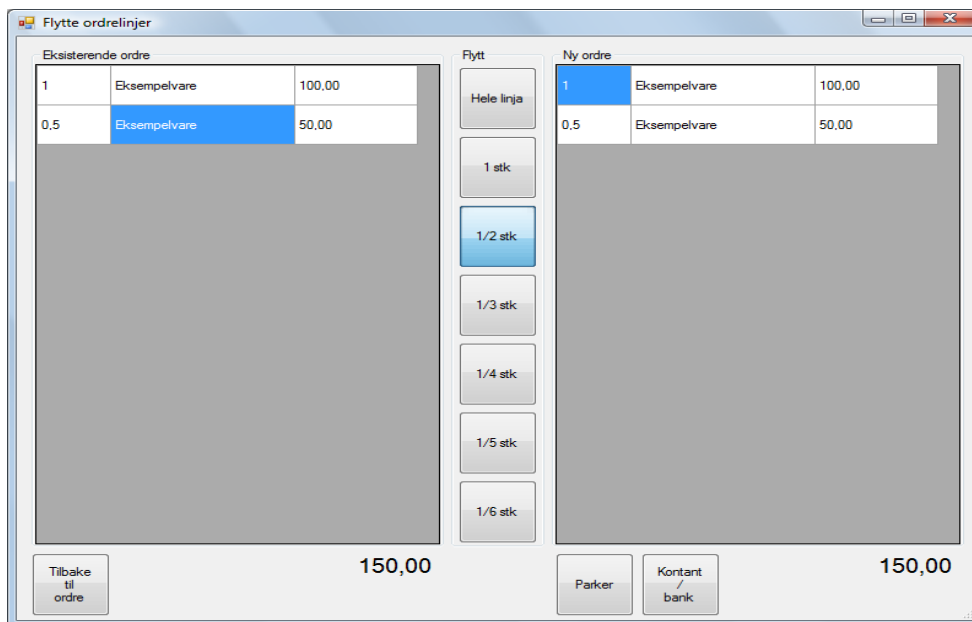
Flytte ordrelinjer

Eksisterende ordre

| 1 | Eksempelvare | 100,00 |
|---|---|---|
| 0,5 | Eksempelvare | 50,00 |

Flytt

Hele linja

1 stk

1/2 stk

1/3 stk

1/4 stk

1/5 stk

1/6 stk

Ny ordre

| 1 | Eksempelvare | 100,00 |
|---|---|---|
| 0,5 | Eksempelvare | 50,00 |

Tilbake til ordre

150,00

Parker

Kontant / bank

150,00